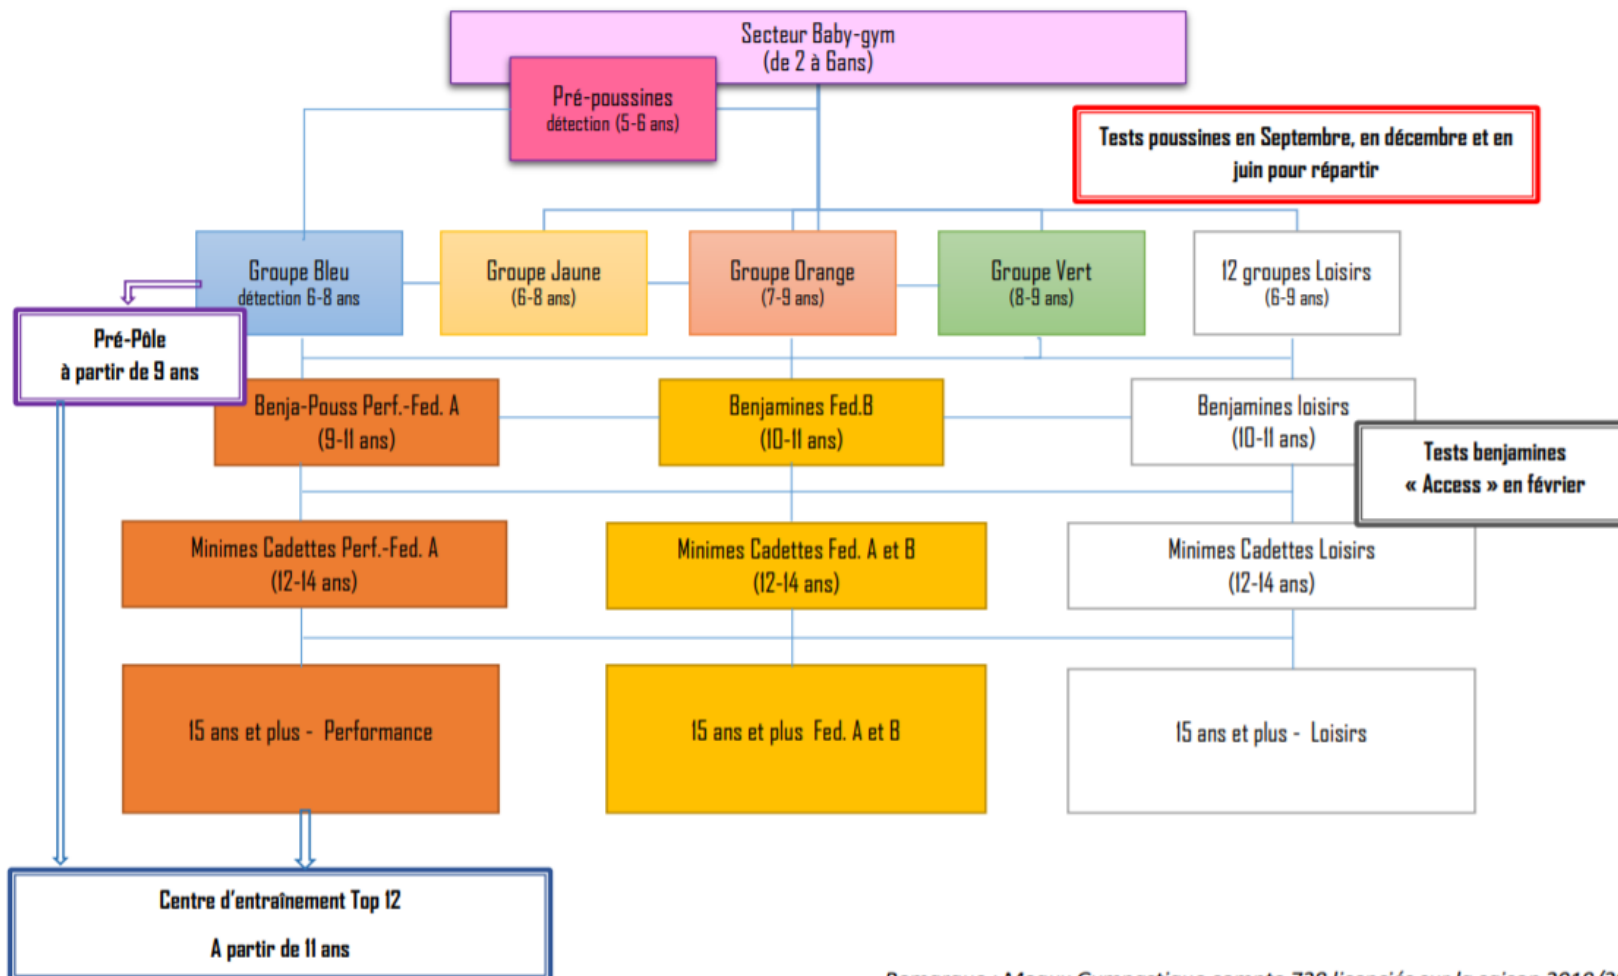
Secteur Baby-gym
(de 2 à 6ans)

Pré-poussines
détection (5-6 ans)

Tests poussines en Septembre, en décembre et en juin pour répartir

Groupe Bleu
détection 6-8 ans

Groupe Jaune
(6-8 ans)

Groupe Orange
(7-9 ans)

Groupe Vert
(8-9 ans)

12 groupes Loisirs
(6-9 ans)

Pré-Pôle
à partir de 9 ans

Benja-Pouss Perf.-Fed. A
(9-11 ans)

Benjamines Fed.B
(10-11 ans)

Benjamines loisirs
(10-11 ans)

Tests benjamines
« Access » en février

Minimes Cadettes Perf.-Fed. A
(12-14 ans)

Minimes Cadettes Fed. A et B
(12-14 ans)

Minimes Cadettes Loisirs
(12-14 ans)

15 ans et plus - Performance

15 ans et plus Fed. A et B

15 ans et plus - Loisirs

Centre d'entraînement Top 12
A partir de 11 ans

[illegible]